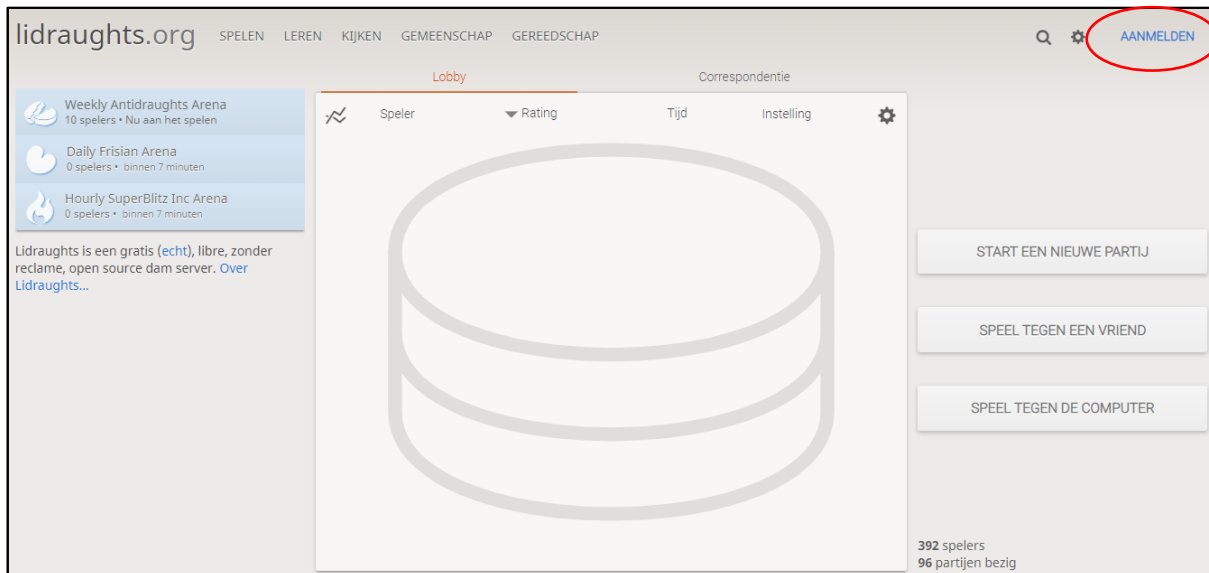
lidraughts.org SPELEN LEREN KIJKEN GEMEENSCHAP GEREEDSCHAP AANMELDEN

Lobby Correspondentie

Weekly Antidraughts Arena
10 spelers • Nu aan het spelen

Daily Frisian Arena
0 spelers • binnen 7 minuten

Hourly SuperBlitz Inc Arena
0 spelers • binnen 7 minuten

Lidraughts is een gratis (echt), libre, zonder reclame, open source dam server. Over Lidraughts...

Speler Rating Tijd Instelling

START EEN NIEUWE PARTIJ

SPEEL TEGEN EEN VRIEND

SPEEL TEGEN DE COMPUTER

392 spelers
96 partijen bezig